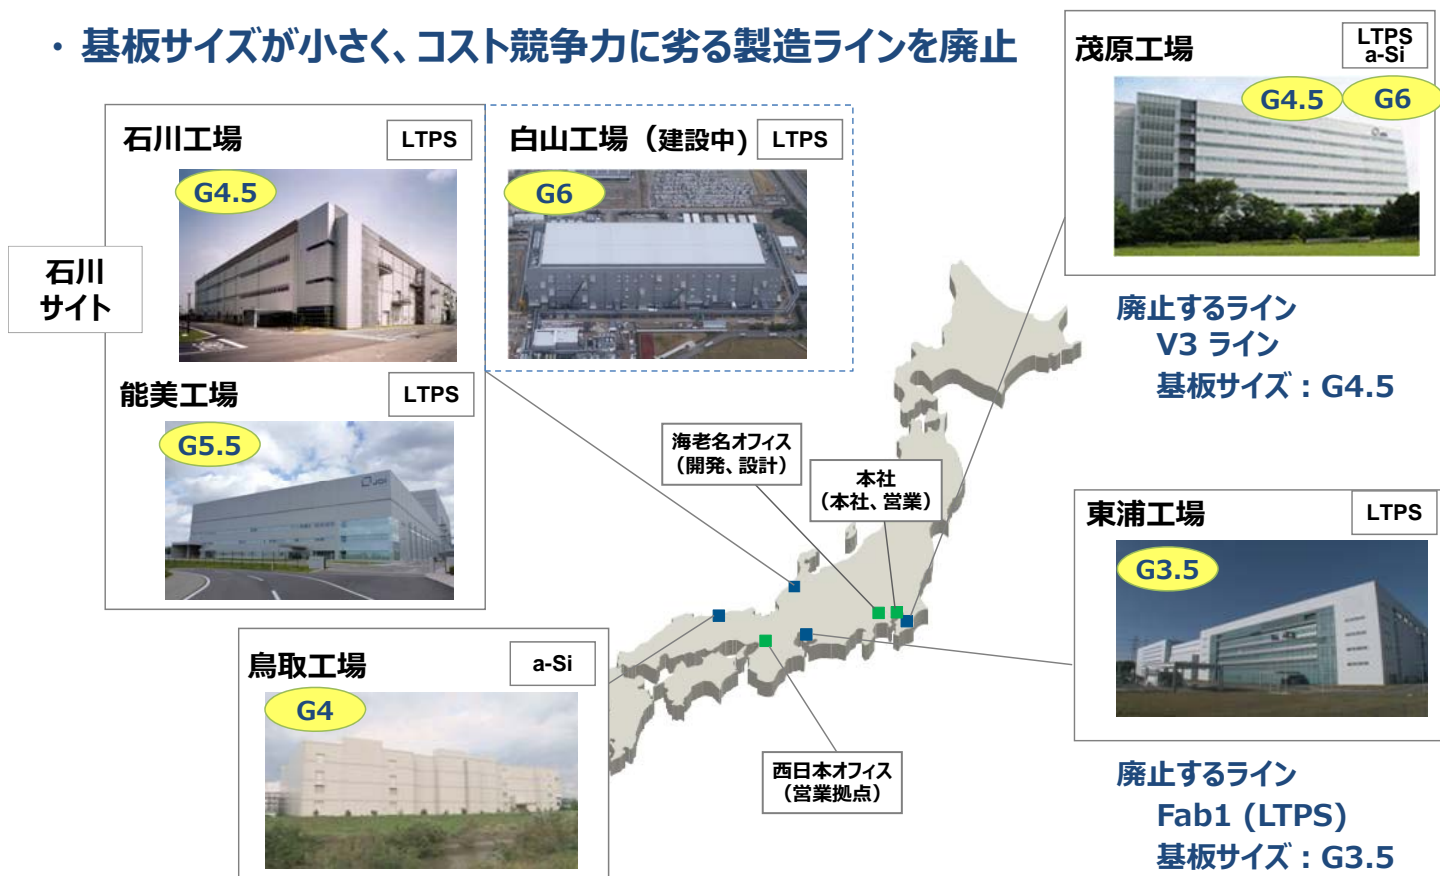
・基板サイズが小さく、コスト競争力に劣る製造ラインを廃止

石川工場 LTPS
G4.5

白山工場（建設中） LTPS
G6

石川
サイト

能美工場 LTPS
G5.5

茂原工場 LTPS a-Si
G4.5 G6

廃止するライン
V3 ライン
基板サイズ：G4.5

海老名オフィス
（開発、設計）

本社
（本社、営業）

東浦工場 LTPS
G3.5

鳥取工場 a-Si
G4

西日本オフィス
（営業拠点）

廃止するライン
Fab1 (LTPS)
基板サイズ：G3.5